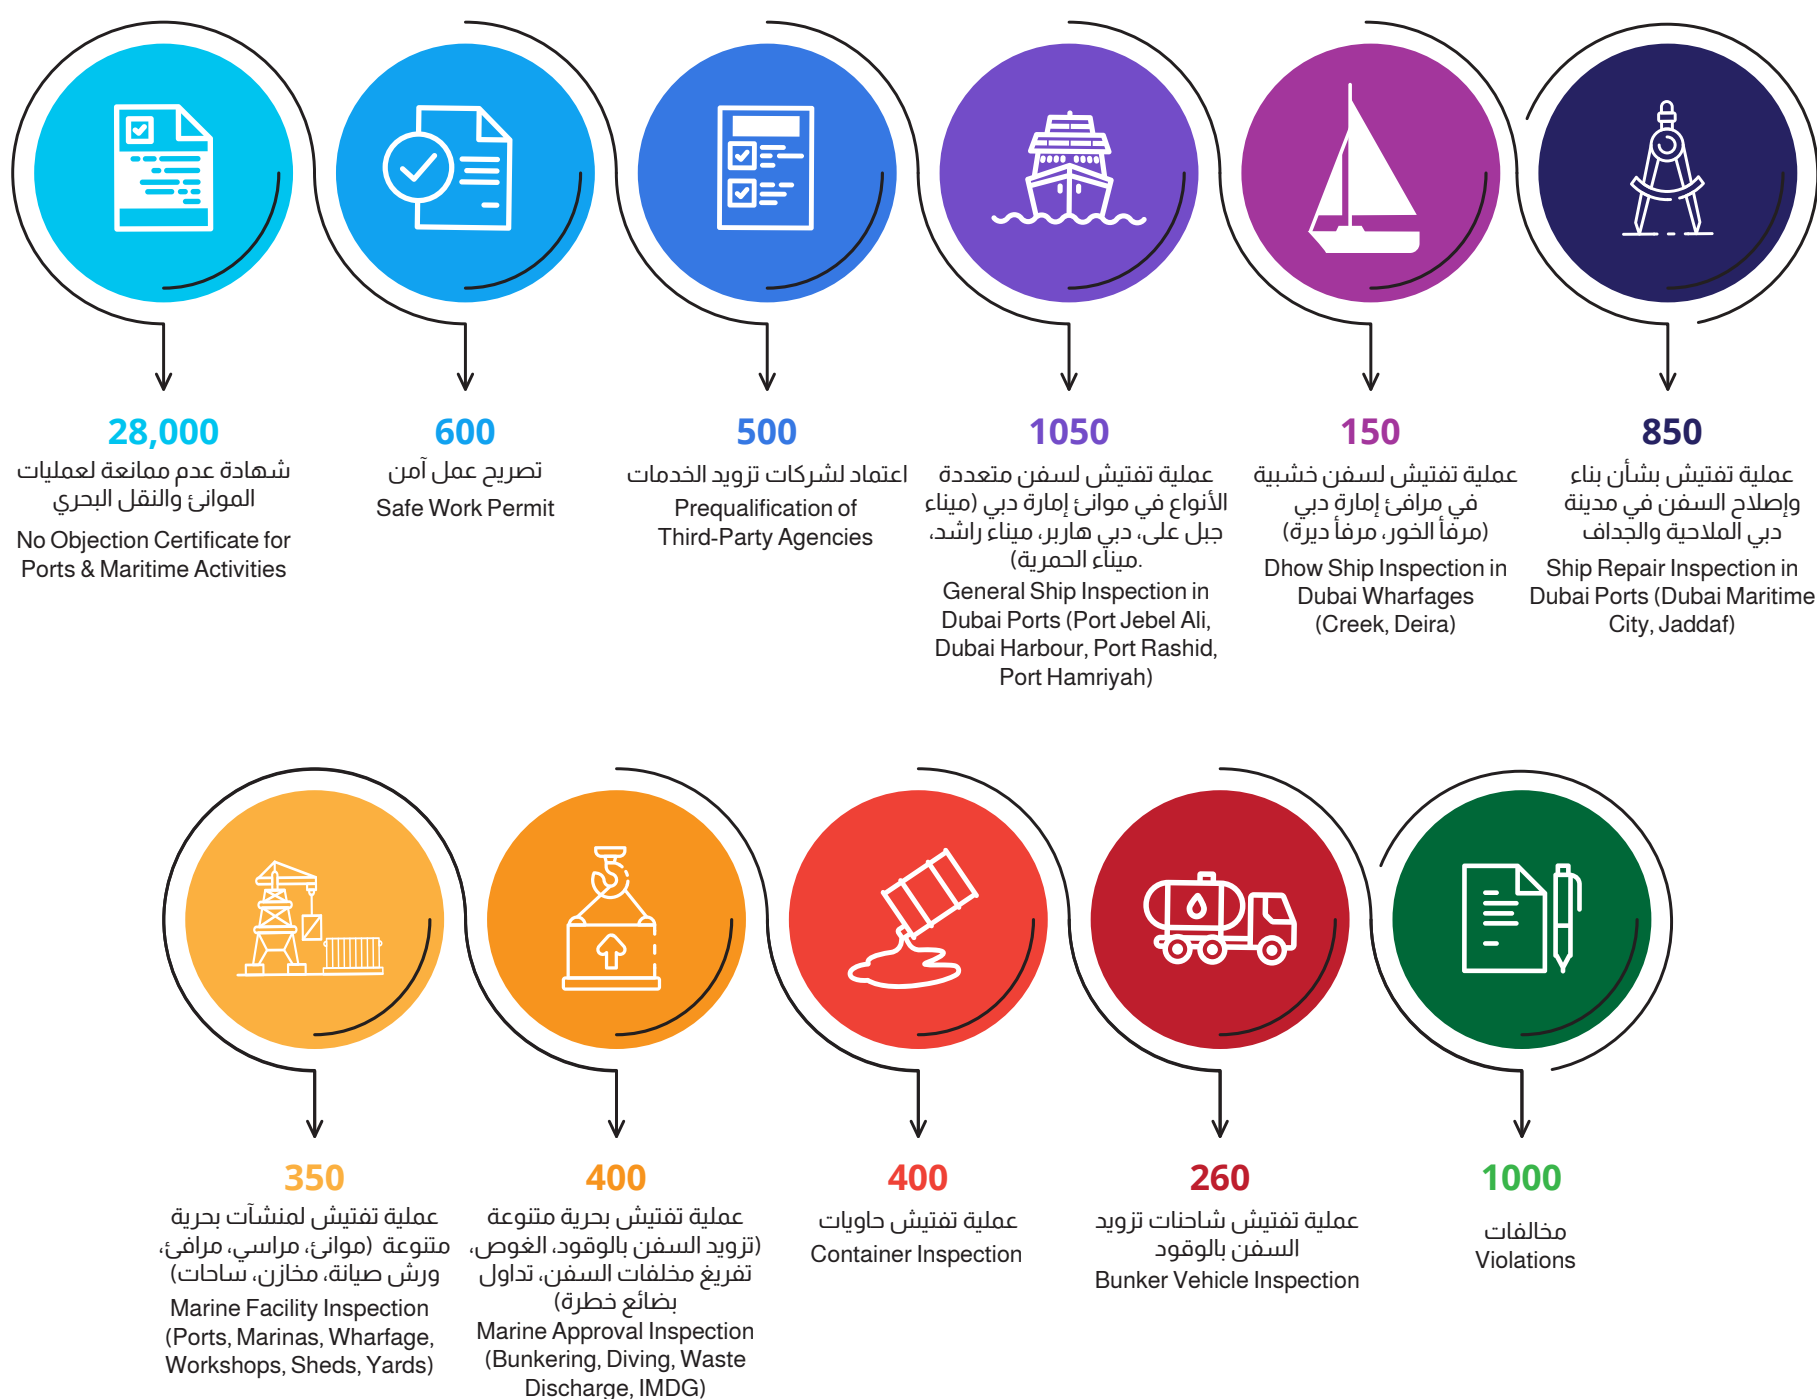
28,000
شهادة عدم ممانعة لعمليات الموانئ والنقل البحري
No Objection Certificate for Ports & Maritime Activities

600
تصريح عمل آمن
Safe Work Permit

500
اعتماد لشركات تزويد الخدمات
Prequalification of Third-Party Agencies

1050
عملية تفتيش لسفن متعددة الأنواع في موانئ إمارة دبي (ميناء جبل علي، دبي هاربر، ميناء راشد، ميناء الحمرية).
General Ship Inspection in Dubai Ports (Port Jebel Ali, Dubai Harbour, Port Rashid, Port Hamriyah)

150
عملية تفتيش لسفن خشبية في مرافئ إمارة دبي (مرفأ الخور، مرفأ ديرة)
Dhow Ship Inspection in Dubai Wharfages (Creek, Deira)

850
عملية تفتيش بشأن بناء وإصلاح السفن في مدينة دبي الملاحية والجداف
Ship Repair Inspection in Dubai Ports (Dubai Maritime City, Jaddaf)

350
عملية تفتيش لمنشآت بحرية متنوعة (موانئ، مراسي، مرافئ، ورش صيانة، مخازن، ساحات)
Marine Facility Inspection (Ports, Marinas, Wharfage, Workshops, Sheds, Yards)

400
عملية تفتيش بحرية متنوعة (تزويد السفن بالوقود، الغوص، تفريغ مخلفات السفن، تداول بضائع خطرة)
Marine Approval Inspection (Bunkering, Diving, Waste Discharge, IMDG)

400
عملية تفتيش حاويات
Container Inspection

260
عملية تفتيش شاحنات تزويد السفن بالوقود
Bunker Vehicle Inspection

1000
مخالفات
Violations